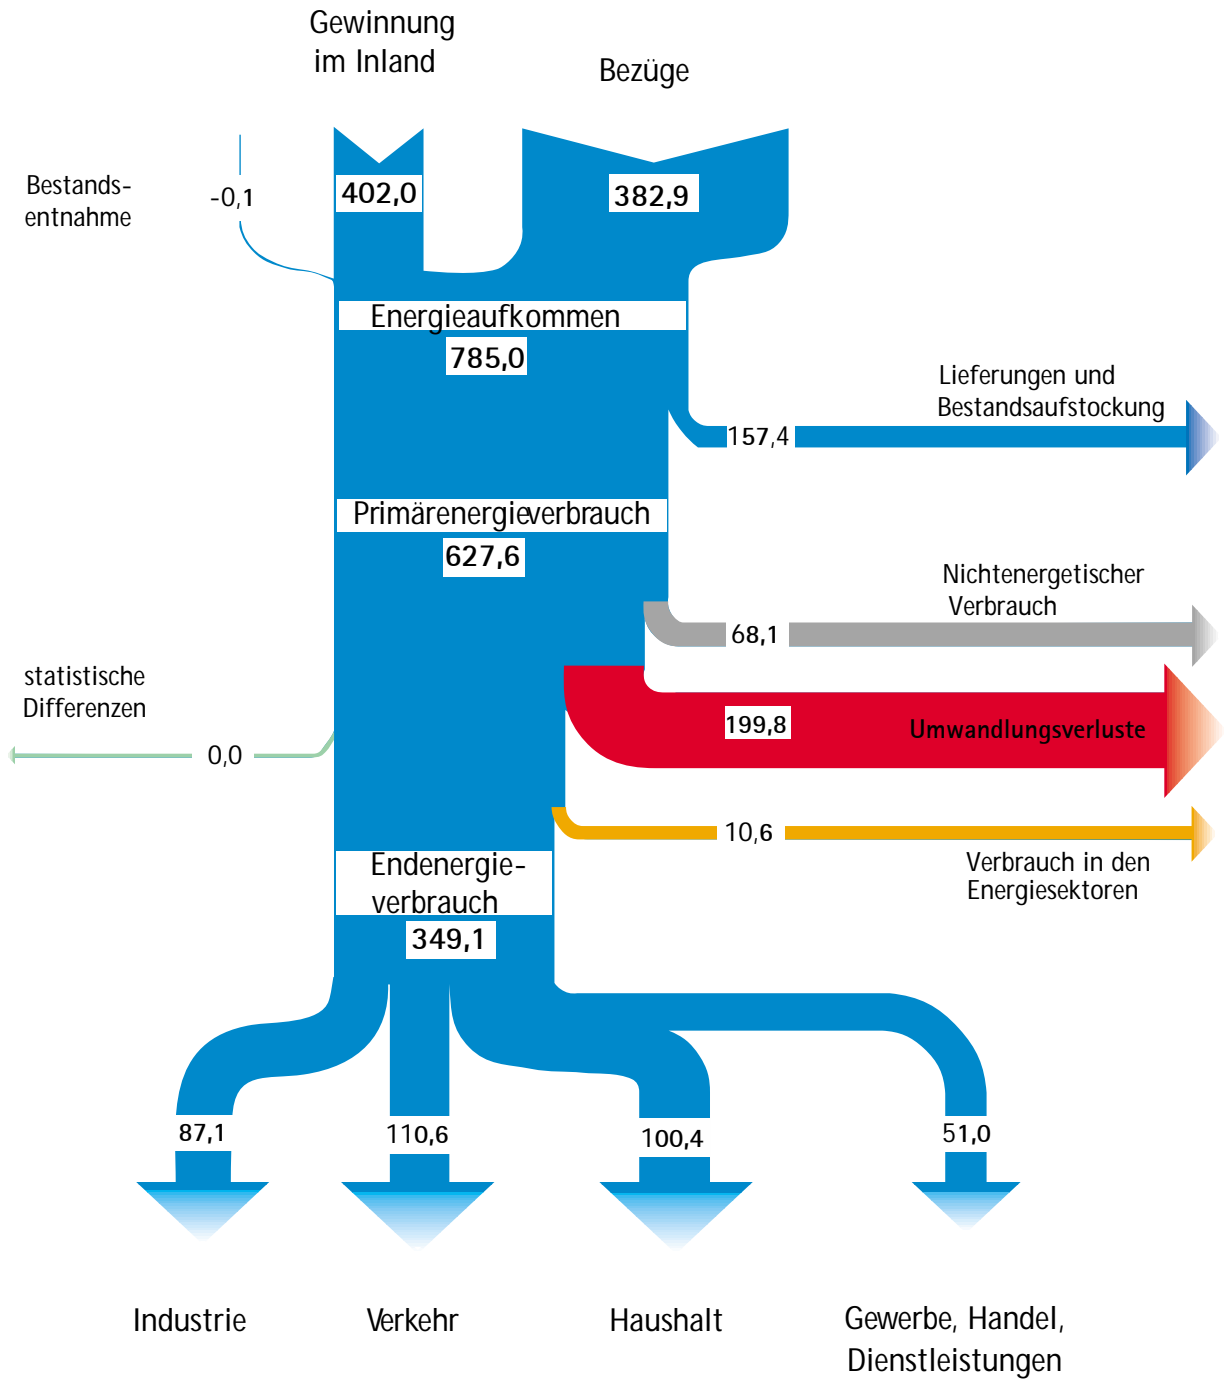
Gewinnung im Inland

Bezüge

Bestandsentnahme

-0,1

402,0

382,9

Energieaufkommen

785,0

Lieferungen und Bestandsaufstockung

157,4

Primärenergieverbrauch

627,6

Nichtenergetischer Verbrauch

68,1

statistische Differenzen

199,8

Umwandlungsverluste

0,0

10,6

Verbrauch in den Energiesektoren

Endenergieverbrauch

349,1

87,1

110,6

100,4

51,0

Industrie

Verkehr

Haushalt

Gewerbe, Handel, Dienstleistungen